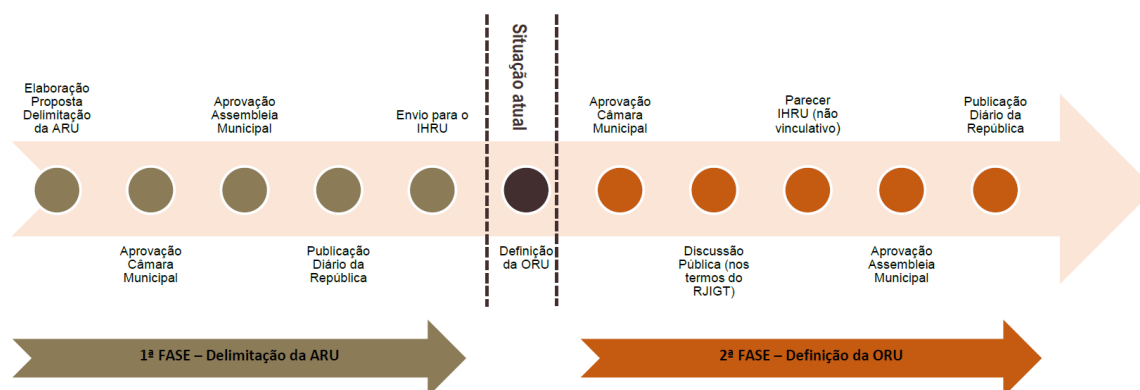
Situação atual

Elaboração Proposta Delimitação da ARU

Aprovação Câmara Municipal

Aprovação Assembleia Municipal

Publicação Diário da República

Envio para o IHRU

Definição da ORU

Aprovação Câmara Municipal

Discussão Pública (nos termos do RJIGT)

Parecer IHRU (não vinculativo)

Aprovação Assembleia Municipal

Publicação Diário da República

1ª FASE – Delimitação da ARU

2ª FASE – Definição da ORU